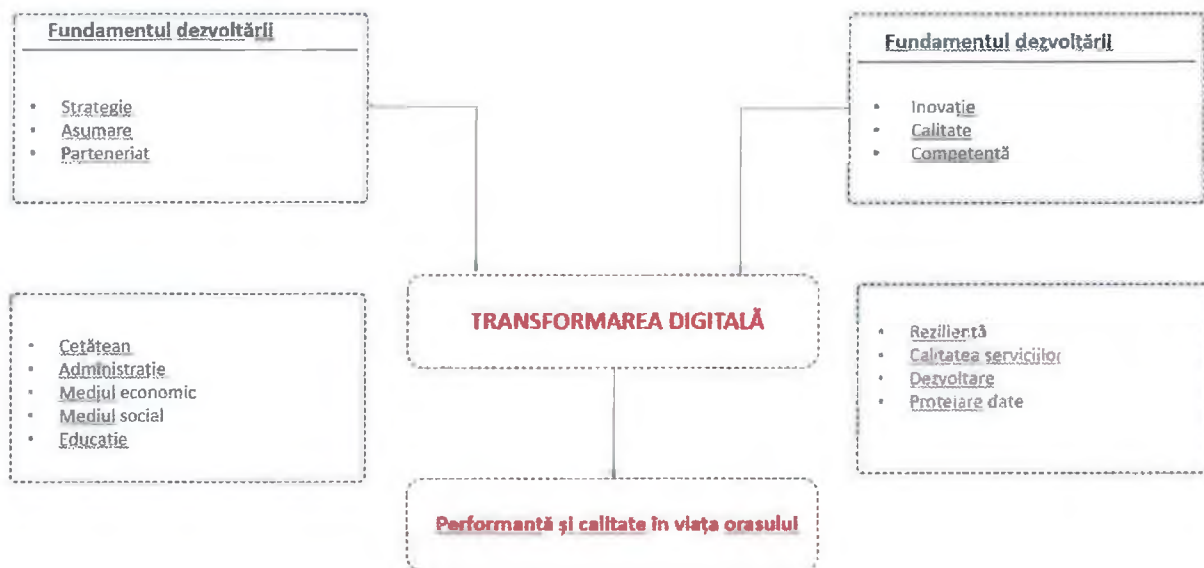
Fundamentul dezvoltării

- Strategie
- Asumare
- Parteneriat

Fundamentul dezvoltării

- Inovație
- Calitate
- Competență

- Cetățean
- Administrație
- Mediul economic
- Mediul social
- Educație

TRANSFORMAREA DIGITALĂ

- Reziliență
- Calitatea serviciilor
- Dezvoltare
- Protejare date

Performanță și calitate în viața orasului